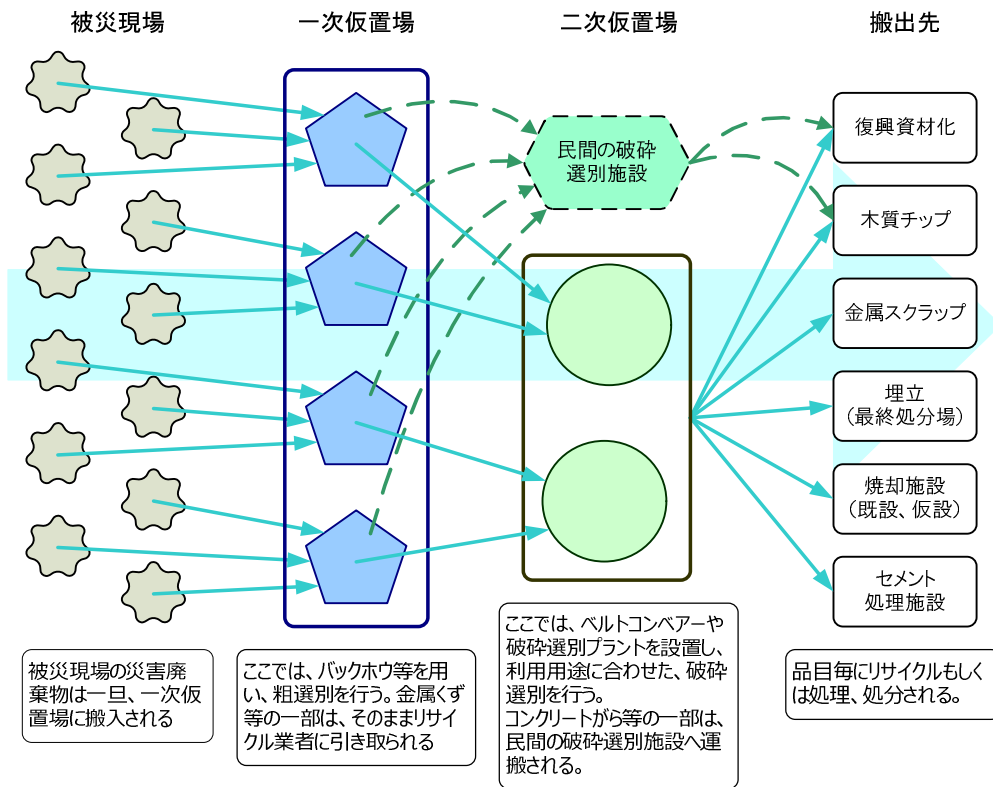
被災現場

一次仮置場

二次仮置場

搬出先

民間の破砕選別施設

復興資材化

木質チップ

金属スクラップ

埋立
（最終処分場）

焼却施設
（既設、仮設）

セメント
処理施設

被災現場の災害廃棄物は一旦、一次仮置場に搬入される

ここでは、バックホウ等を用い、粗選別を行う。金属くず等の一部は、そのままリサイクル業者に引き取られる

ここでは、ベルトコンベアーや破砕選別プラントを設置し、利用用途に合わせた、破砕選別を行う。
コンクリートがら等の一部は、民間の破砕選別施設へ運搬される。

品目毎にリサイクルもしくは処理、処分される。